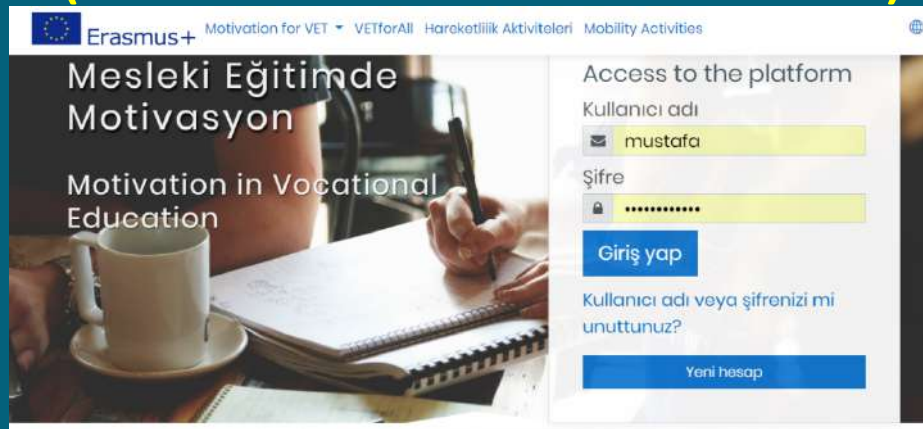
Erasmus+ Motivation for VET ▾ VETforAll Hareketlilik Aktiviteleri Mobility Activities

Mesleki Eğitimde Motivasyon

Motivation in Vocational Education

Access to the platform

Kullanıcı adı

mustafa

Şifre

•••••••••••••

Giriş yap

Kullanıcı adı veya şifrenizi mi unuttunuz?

Yeni hesap